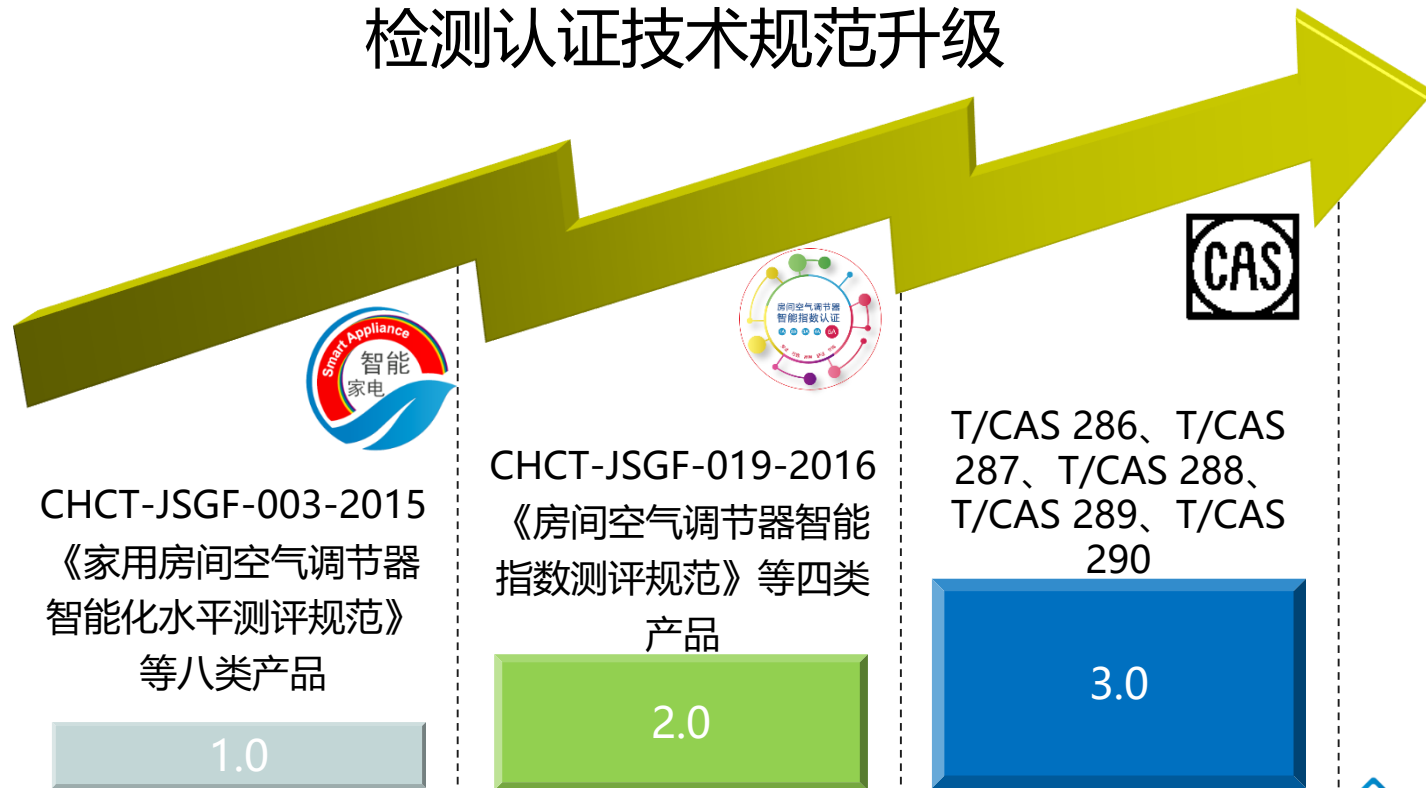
检测认证技术规范升级

Smart Appliance
智能
家电

CHCT-JSGF-003-2015《家用房间空气调节器智能化水平测评规范》等八类产品

1.0

房间空气调节器
智能指数认证

CHCT-JSGF-019-2016《房间空气调节器智能指数测评规范》等四类产品

2.0

CAS

T/CAS 286、T/CAS 287、T/CAS 288、T/CAS 289、T/CAS 290

3.0